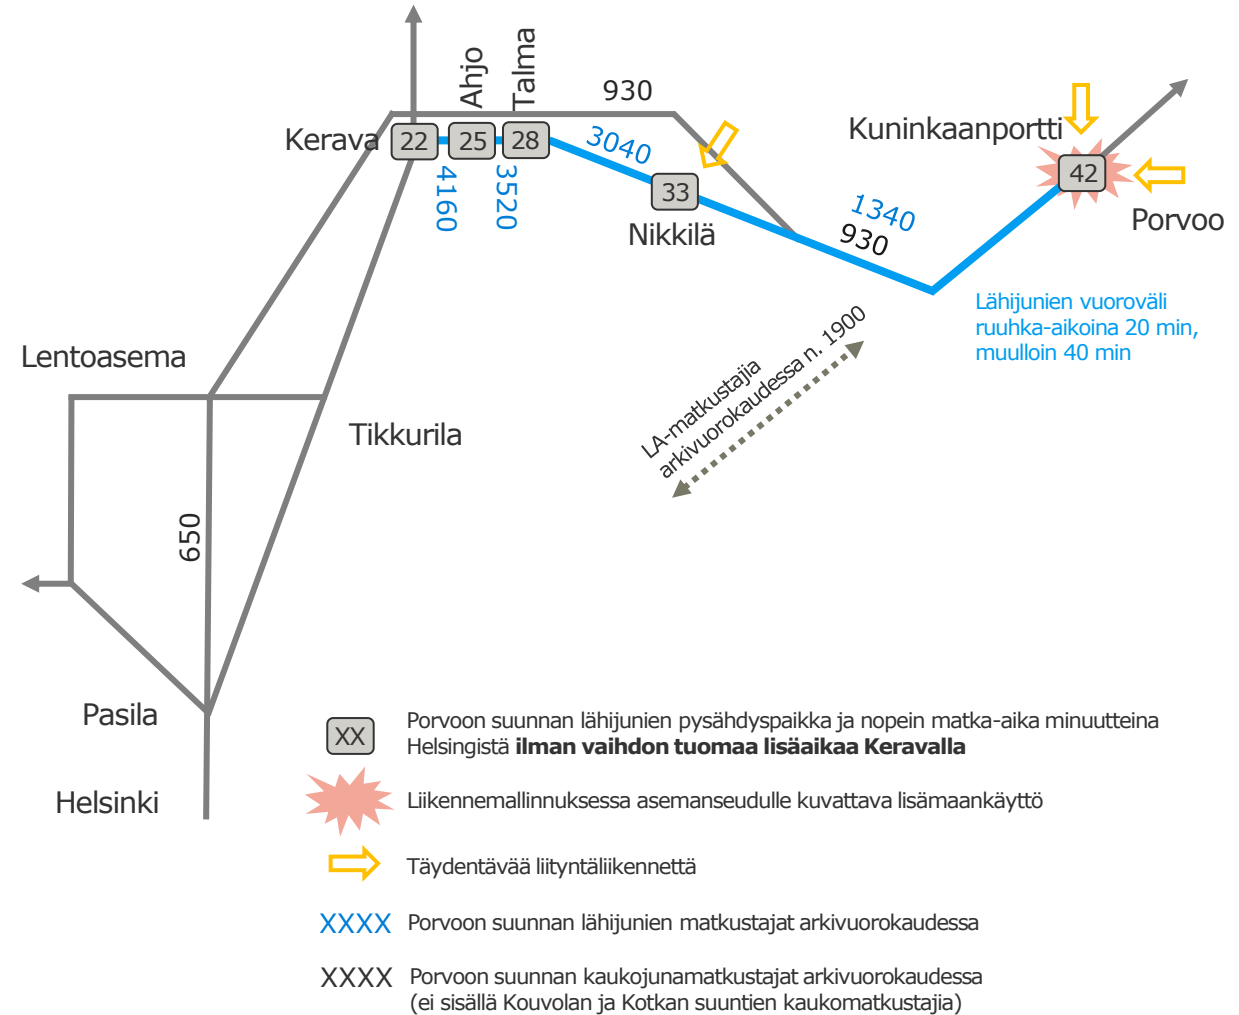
Ahjo
Talma
930
Kerava
22
25
28
3040
4160
3520
33
Nikkilä
1340
930
Kuninkaanportti
42
Porvoo
Lähijunien vuoroväli ruuhka-aikoina 20 min, muulloin 40 min
Lentoasema
Tikkurila
LA-matkustajia arkivuorokaudessa n. 1900
650
Pasila
Helsinki

XX Porvoon suunnan lähijunien pysähdyspaikka ja nopein matka-aika minuutteina Helsingistä **ilman vaihdon tuomaa lisäaikaa Keravalla**

Liikennemallinnuksessa asemanseudulle kuvattava lisämaankäyttö

Täydentävää liityntäliikennettä

XXXX Porvoon suunnan lähijunien matkustajat arkivuorokaudessa

XXXX Porvoon suunnan kaukojunamatkustajat arkivuorokaudessa (ei sisällä Kouvolan ja Kotkan suuntien kaukomatkustajia)